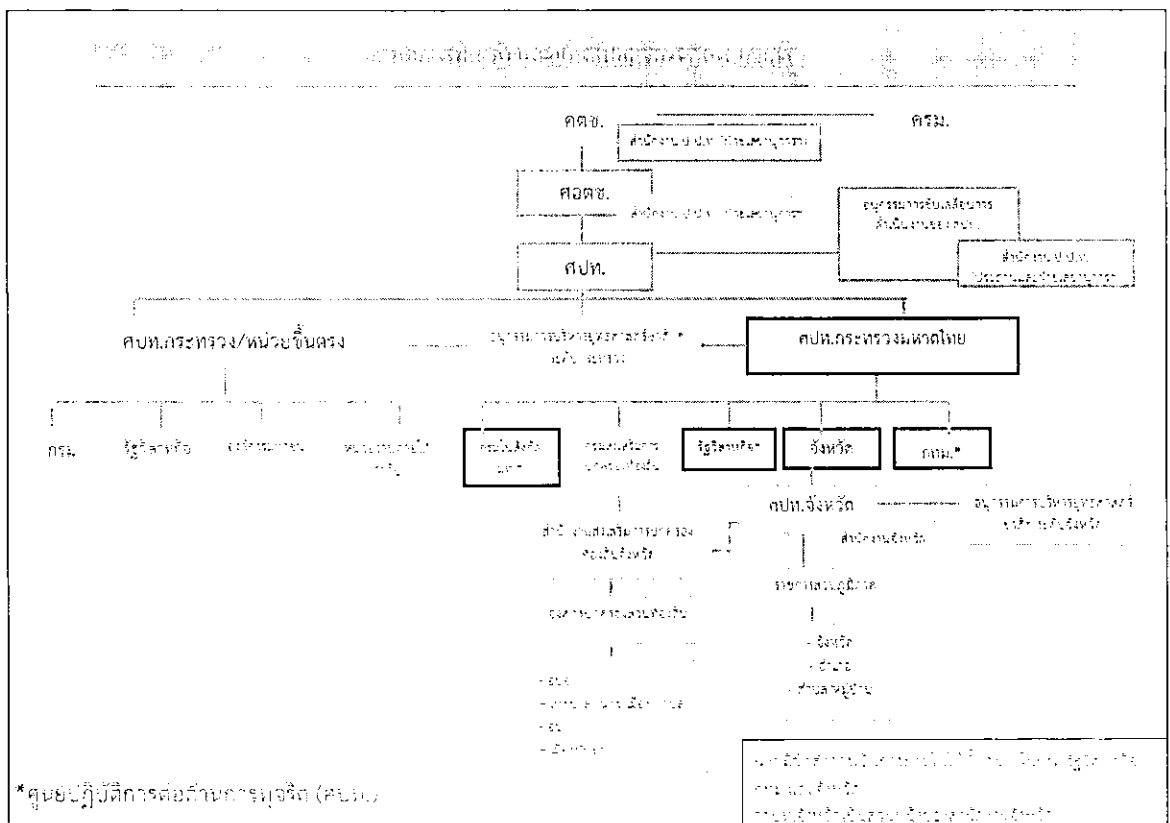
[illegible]

คตช.

ครม.

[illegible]

ศอตช.

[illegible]

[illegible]

ศปท.

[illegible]

ศปท.กระทรวง/หน่วยขึ้นตรง

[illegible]

ศปท.กระทรวงมหาดไทย

กรม

รัฐวิสาหกิจ

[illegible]

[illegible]

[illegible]

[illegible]

รัฐวิสาหกิจ*

จังหวัด

กรม*

ศปท.จังหวัด

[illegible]

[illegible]

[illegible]

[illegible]

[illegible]

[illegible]

- จังหวัด
- อำเภอ
- ตำบลหมู่บ้าน

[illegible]

*ศูนย์ปฏิบัติการต่อต้านการทุจริต (ศปท.)

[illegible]